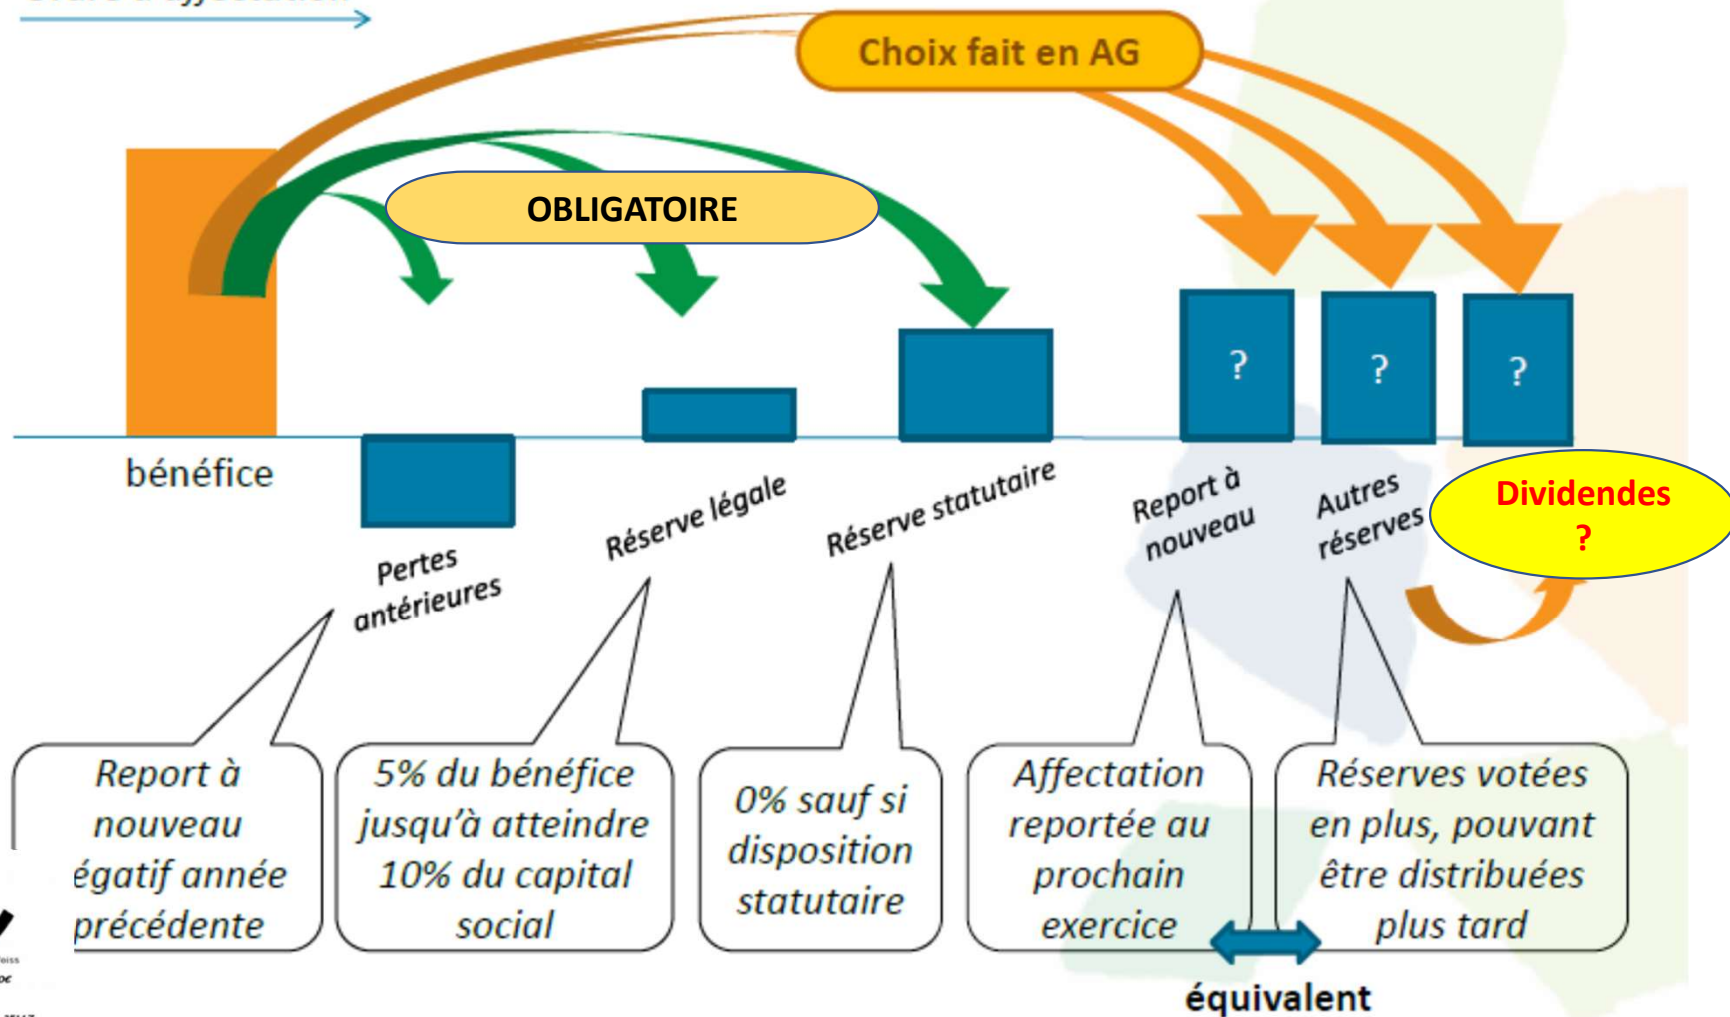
Choix fait en AG

OBLIGATOIRE

?

?

?

bénéfice

Pertes antérieures

Réserve légale

Réserve statutaire

Report à nouveau

Autres réserves

Dividendes ?

Report à nouveau égatif année précédente

5% du bénéfice jusqu'à atteindre 10% du capital social

0% sauf si disposition statutaire

Affectation reportée au prochain exercice

Réserves votées en plus, pouvant être distribuées plus tard

équivalent